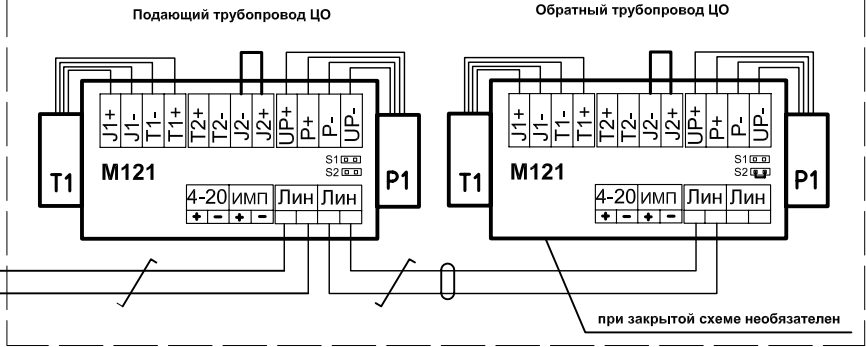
Подающий трубопровод ЦО

J1+ J1- T1- T1+ T2+ T2- J2- J2+ UP+ P+ P- UP-

S1
S2

T1

M121

P1

4-20 ИМП Лин Лин
+ – + –

Обратный трубопровод ЦО

J1+ J1- T1- T1+ T2+ T2- J2- J2+ UP+ P+ P- UP-

S1
S2

T1

M121

P1

4-20 ИМП Лин Лин
+ – + –

при закрытой схеме необязателен